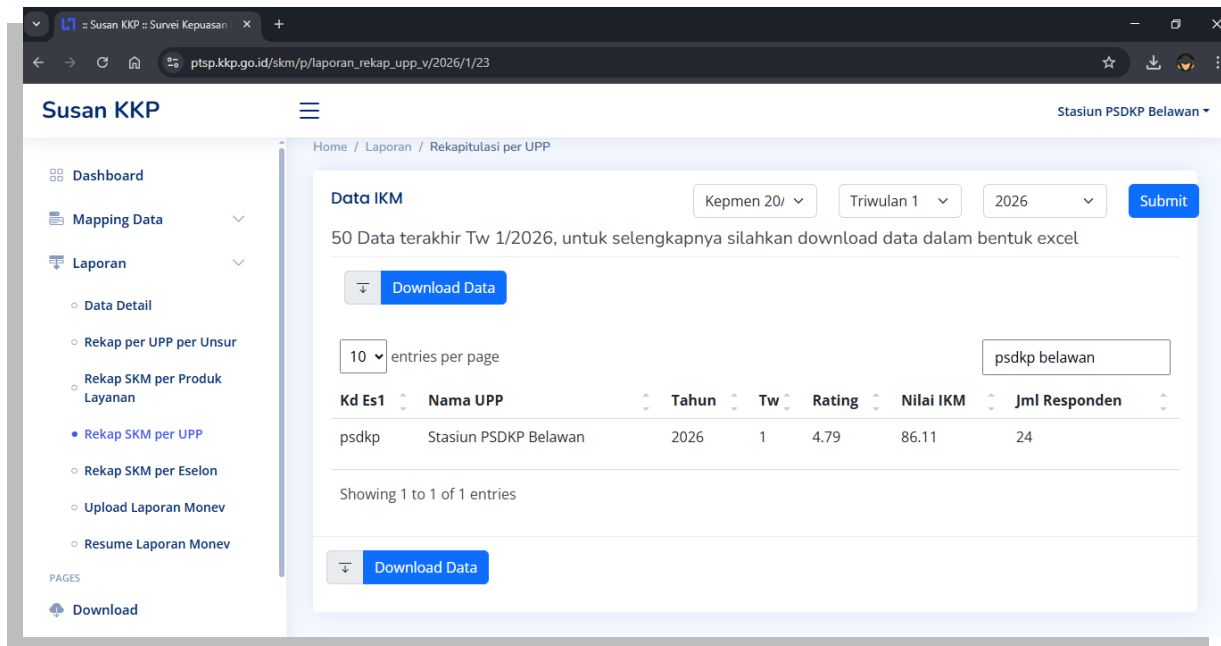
:: Susan KKP :: Survei Kepuasan ×

ptsp.kkp.go.id/skm/p/laporan_rekap_upp_v/2026/1/23

Susan KKP

Stasiun PSDKP Belawan

Dashboard

Mapping Data

Laporan

Data Detail

Rekap per UPP per Unsur

Rekap SKM per Produk Layanan

Rekap SKM per UPP

Rekap SKM per Eselon

Upload Laporan Monev

Resume Laporan Monev

PAGES

Download

Home / Laporan / Rekapitulasi per UPP

Data IKM

Kepmen 20/

Triwulan 1

2026

Submit

50 Data terakhir Tw 1/2026, untuk selengkapnya silahkan download data dalam bentuk excel

Download Data

10 entries per page

psdkp belawan

| Kd Es1 | Nama UPP | Tahun | Tw | Rating | Nilai IKM | Jml Responden |
|---|---|---|---|---|---|---|
| psdkp | Stasiun PSDKP Belawan | 2026 | 1 | 4.79 | 86.11 | 24 |

Showing 1 to 1 of 1 entries

Download Data